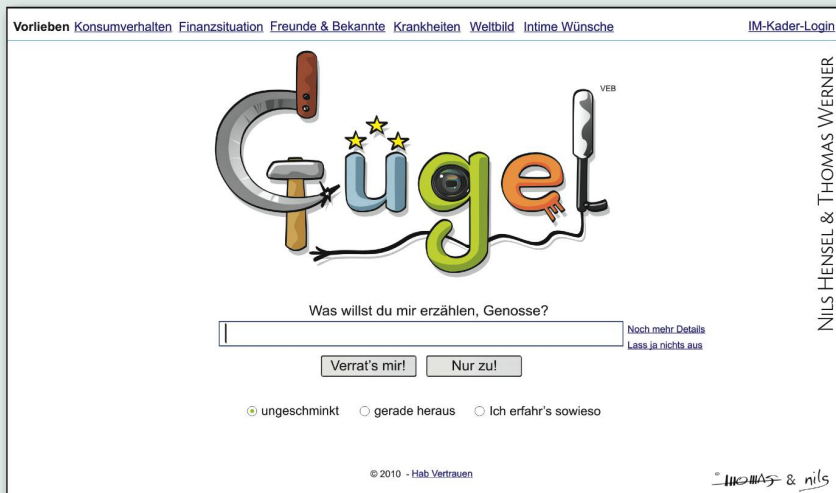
Vorlieben Konsumverhalten Finanzsituation Freunde & Bekannte Krankheiten Weltbild Intime Wünsche

IM-Kader-Login

Gügel

VEB

Was willst du mir erzählen, Genosse?

Noch mehr Details
Lass ja nichts aus

Verrat's mir! Nur zu!

ungeschminkt gerade heraus Ich erfahr's sowieso

© 2010 - Hab Vertrauen

NILS HENSEL & THOMAS WERNER

© THOMAS & nils